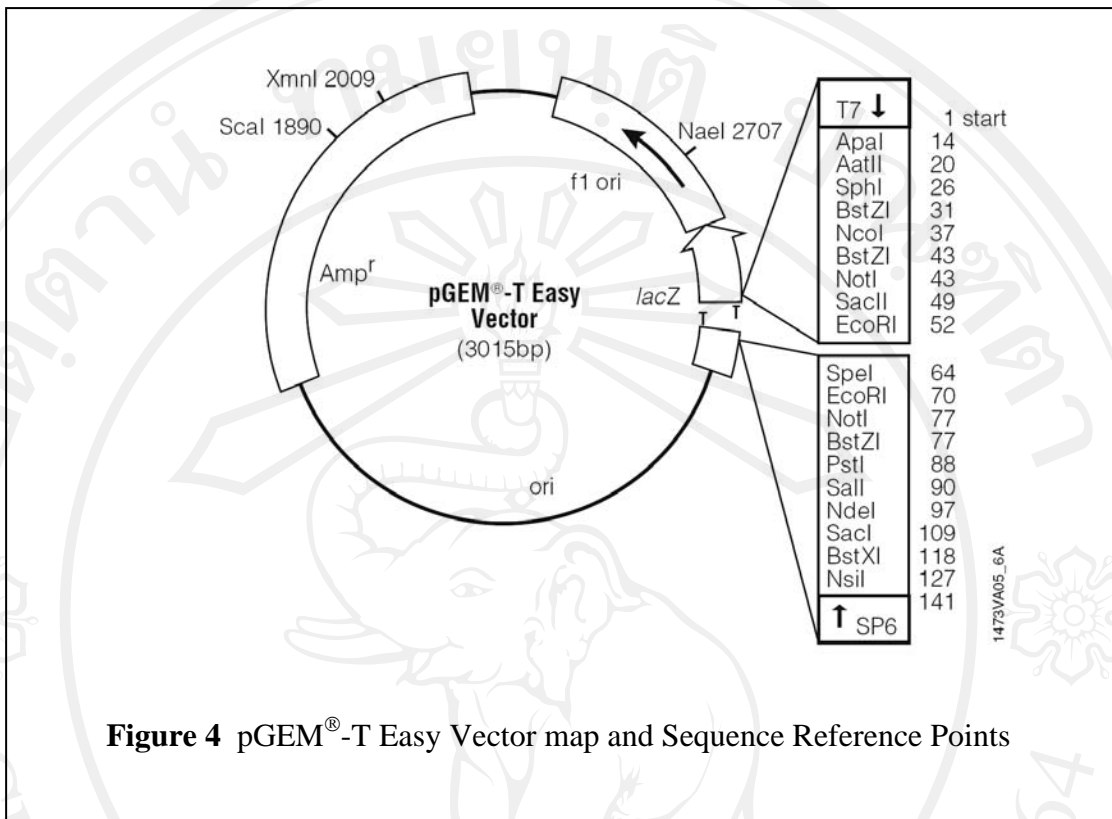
XmnI 2009

ScaI 1890

NaeI 2707

f1 ori

Amp$^r$

pGEM®-T Easy Vector

(3015bp)

lacZ

T T

ori

| | |
|---|---|
| T7 ↓ | 1 start |
| ApaI | 14 |
| AatII | 20 |
| SphI | 26 |
| BstZI | 31 |
| NcoI | 37 |
| BstZI | 43 |
| NotI | 43 |
| SacII | 49 |
| EcoRI | 52 |

| | |
|---|---|
| SpeI | 64 |
| EcoRI | 70 |
| NotI | 77 |
| BstZI | 77 |
| PstI | 88 |
| SalI | 90 |
| NdeI | 97 |
| SacI | 109 |
| BstXI | 118 |
| NsiI | 127 |
| | 141 |
| ↑ SP6 | |

1473VA05_6A

**Figure 4** pGEM®-T Easy Vector map and Sequence Reference Points